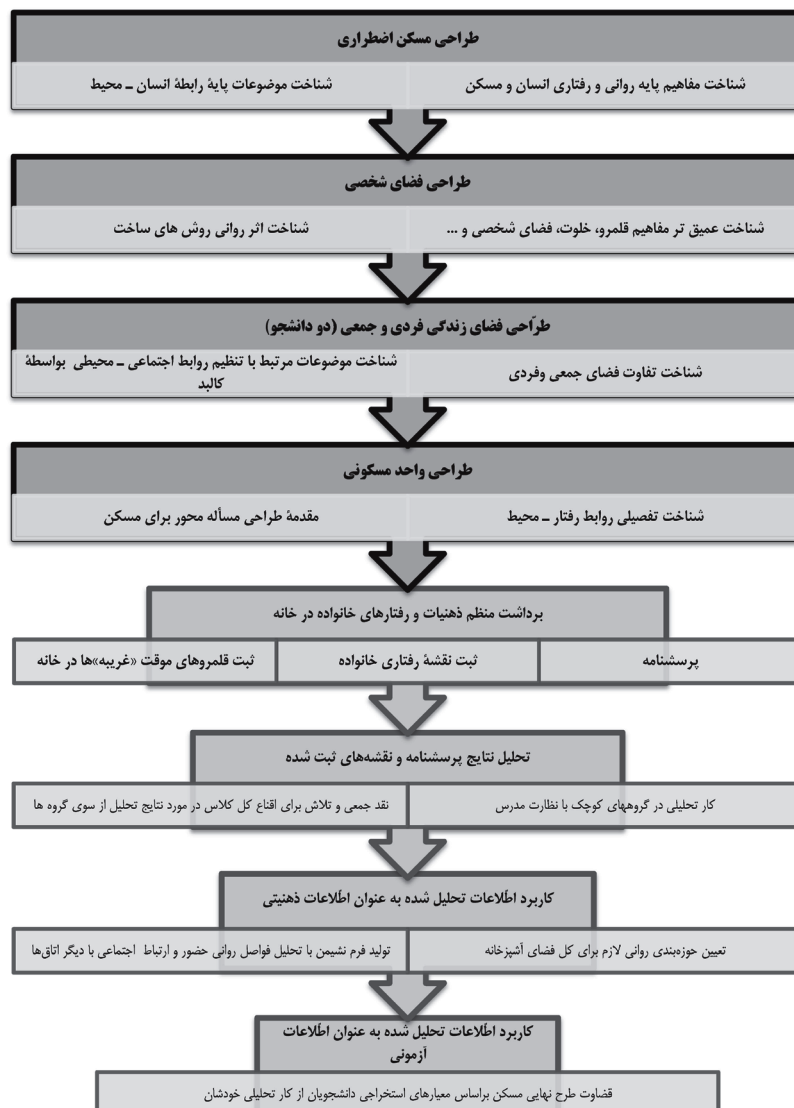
طراحی مسکن اضطراری

شناخت مفاهیم پایه روانی و رفتاری انسان و مسکن

شناخت موضوعات پایهٔ رابطهٔ انسان ـ محیط

طراحی فضای شخصی

شناخت عمیق تر مفاهیم قلمرو، خلوت، فضای شخصی و ...

شناخت اثر روانی روش های ساخت

طرّاحی فضای زندگی فردی و جمعی (دو دانشجو)

شناخت تفاوت فضای جمعی وفردی

شناخت موضوعات مرتبط با تنظیم روابط اجتماعی ـ محیطی بواسطهٔ کالبد

طراحی واحد مسکونی

شناخت تفصیلی روابط رفتار ـ محیط

مقدمهٔ طراحی مسأله محور برای مسکن

برداشت منظم ذهنیات و رفتارهای خانواده در خانه

پرسشنامه

ثبت نقشهٔ رفتاری خانواده

ثبت قلمروهای موقت «غریبه»ها در خانه

تحلیل نتایج پرسشنامه و نقشههای ثبت شده

کار تحلیلی در گروههای کوچک با نظارت مدرس

نقد جمعی و تلاش برای اقناع کل کلاس در مورد نتایج تحلیل از سوی گروه ها

کاربرد اطلاعات تحلیل شده به عنوان اطلاعات ذهنیتی

تعیین حوزهبندی روانی لازم برای کل فضای آشپزخانه

تولید فرم نشیمن با تحلیل فواصل روانی حضور و ارتباط اجتماعی با دیگر اتاقها

کاربرد اطلاعات تحلیل شده به عنوان اطلاعات آزمونی

قضاوت طرح نهایی مسکن براساس معیارهای استخراجی دانشجویان از کار تحلیلی خودشان